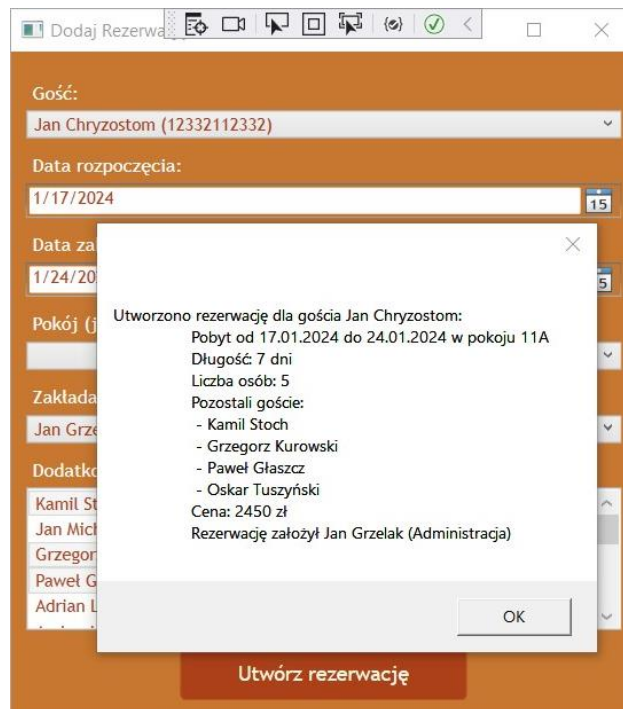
Dodaj Rezerwa

Gość:

Jan Chryzostom (12332112332)

Data rozpoczęcia:

1/17/2024

15

Data za

1/24/20

5

Pokój (j

Zakłada

Jan Grz

Dodatk

Kamil St

Jan Mic

Grzegor

Paweł G

Adrian L

Utworzono rezerwację dla gościa Jan Chryzostom:
Pobyt od 17.01.2024 do 24.01.2024 w pokoju 11A
Długość: 7 dni
Liczba osób: 5
Pozostali goście:
- Kamil Stoch
- Grzegorz Kurowski
- Paweł Głaszcz
- Oskar Tuszyński
Cena: 2450 zł
Rezerwację założył Jan Grzelak (Administracja)

OK

Utwórz rezerwację